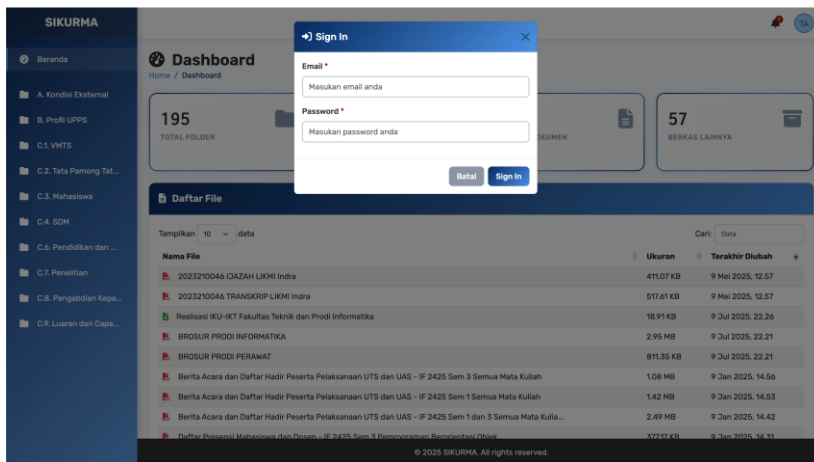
SIKURMA

TA

Beranda

A. Kondisi Eksternal

B. Profil UPPS

C.1. VMTS

C.2. Tata Pamong Tat...

C.3. Mahasiswa

C.4. SDM

C.6. Pendidikan dan ...

C.7. Penelitian

C.8. Pengabdian Kepa...

C.9. Luaran dan Capa...

Dashboard

Home / Dashboard

195

TOTAL FOLDER

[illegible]OKUMEN

57

BERKAS LAINNYA

Sign In

Email *

Masukan email anda

Password *

Masukan password anda

Batal

Sign In

Daftar File

Tampilkan 10 data

Cari: Data

| Nama File | Ukuran | Terakhir Diubah |
|---|---|---|
| 2023210046 IJAZAH LIKMI Indra | 411.07 KB | 9 Mei 2025, 12.57 |
| 2023210046 TRANSKRIP LIKMI Indra | 517.61 KB | 9 Mei 2025, 12.57 |
| Realisasi IKU-IKT Fakultas Teknik dan Prodi Informatika | 18.91 KB | 9 Jul 2025, 22.26 |
| BROSUR PRODI INFORMATIKA | 2.95 MB | 9 Jul 2025, 22.21 |
| BROSUR PRODI PERAWAT | 811.35 KB | 9 Jul 2025, 22.21 |
| Berita Acara dan Daftar Hadir Peserta Pelaksanaan UTS dan UAS - IF 2425 Sem 3 Semua Mata Kuliah | 1.08 MB | 9 Jan 2025, 14.56 |
| Berita Acara dan Daftar Hadir Peserta Pelaksanaan UTS dan UAS - IF 2425 Sem 1 Semua Mata Kuliah | 1.42 MB | 9 Jan 2025, 14.53 |
| Berita Acara dan Daftar Hadir Peserta Pelaksanaan UTS dan UAS - IF 2425 Sem 1 dan 3 Semua Mata Kulia... | 2.49 MB | 9 Jan 2025, 14.42 |
| Daftar Presensi Mahasiswa dan Dosen - IF 2425 Sem 3 Pemrograman Berorientasi Objek | 377.17 KB | 9 Jan 2025, 14.31 |

© 2025 SIKURMA. All rights reserved.